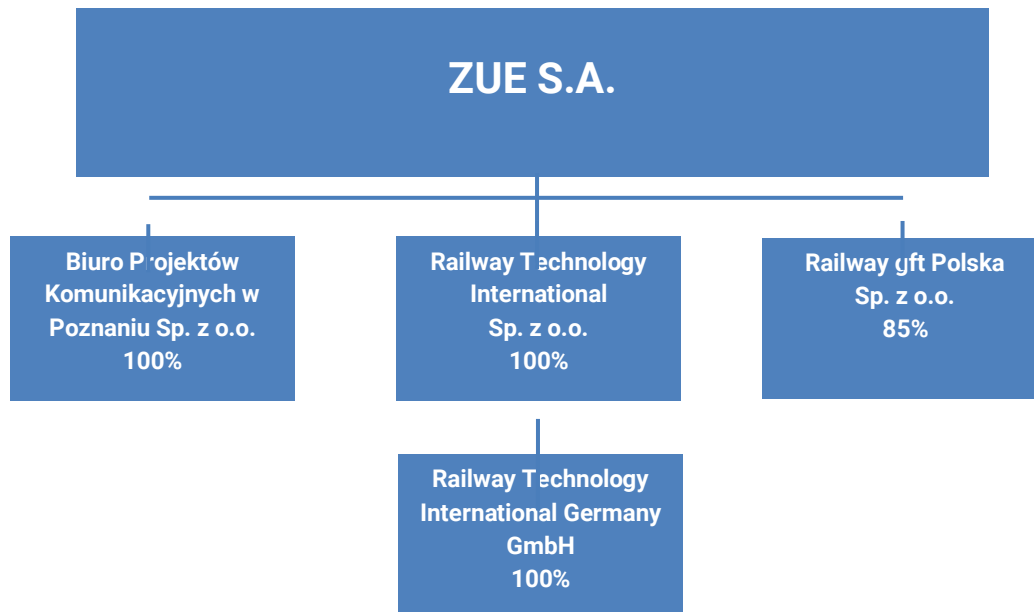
ZUE S.A.

Biuro Projektów Komunikacyjnych w Poznaniu Sp. z o.o.
100%

Railway Technology International
Sp. z o.o.
100%

Railway gft Polska
Sp. z o.o.
85%

Railway Technology International Germany GmbH
100%